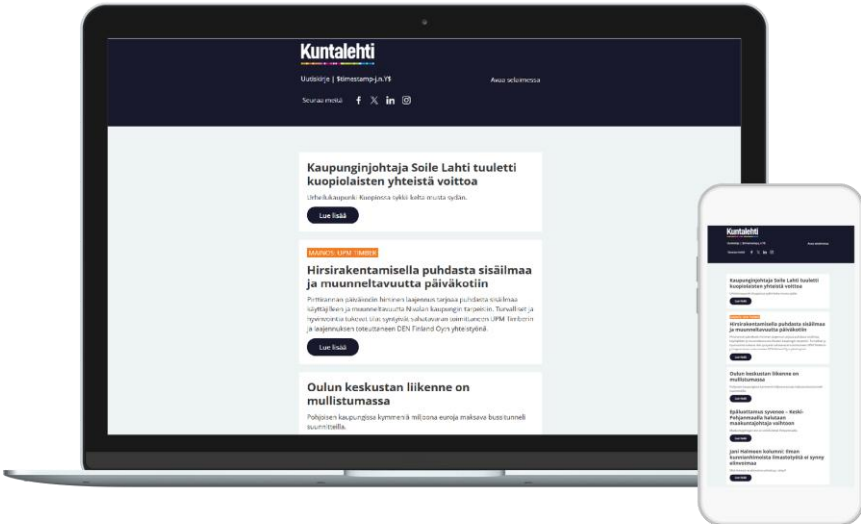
Kuntalehti

Uutiskirje | $timestamp-j.n.Y$

Avaa selaimessa

Seuraa meitä

Kaupunginjohtaja Soile Lahti tuuletti kuopiolaisten yhteistä voittoa

Urheilukaupunki Kuopiosta sykkii keltamusta sydän.

Lue lisää

MAINOS: UPM TIMBER

Hirsirakentamisella puhdasta sisäilmaa ja muunneltavuutta päiväkotiin

Pirttikannan päiväkodin hirsinen laajennus tarjoaa puhdasta sisäilmaa käyttäjilleen ja muunneltavuutta Nivalan kaupungin tarpeisiin. Turvalliset ja hyvinvointia tukevat tilat syntyivät yhteistyössä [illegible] UPM Timberin ja laajennuksen toteuttaneen DEN Finland Oy:n yhteistyönä.

Lue lisää

Oulun keskustan liikenne on mullistumassa

Pohjoisen kaupungissa kymmeniä miljoonia euroja maksava bussitunneli suunnitteilla.

Kuntalehti

Kaupunginjohtaja Soile Lahti tuuletti kuopiolaisten yhteistä voittoa

Lue lisää

Hirsirakentamisella puhdasta sisäilmaa ja muunneltavuutta päiväkotiin

Lue lisää

Oulun keskustan liikenne on mullistumassa

Lue lisää

Epäluottamus syvenee – Keski-Pohjanmaalla halutaan maakuntajohtaja vaihtoon

Lue lisää

Jani Halmeen kolumni: Ilman kuvaa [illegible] ilmastotyötä ei synny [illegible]

Lue lisää